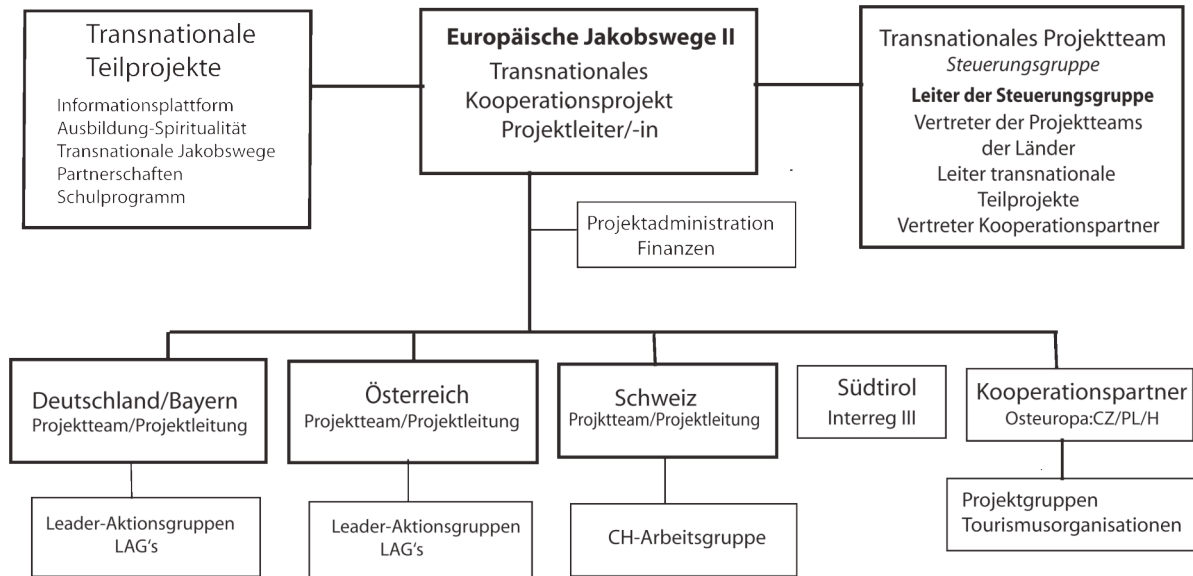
Transnationale Teilprojekte

Informationsplattform
Ausbildung-Spiritualität
Transnationale Jakobswege
Partnerschaften
Schulprogramm

**Europäische Jakobswege II**
Transnationales Kooperationsprojekt
Projektleiter/-in

Transnationales Projektteam
*Steuerungsgruppe*
**Leiter der Steuerungsgruppe**
Vertreter der Projektteams der Länder
Leiter transnationale Teilprojekte
Vertreter Kooperationspartner

Projektadministration
Finanzen

Deutschland/Bayern
Projektteam/Projektleitung

Österreich
Projektteam/Projektleitung

Schweiz
Projktteam/Projektleitung

Südtirol
Interreg III

Kooperationspartner
Osteuropa:CZ/PL/H

Leader-Aktionsgruppen
LAG's

Leader-Aktionsgruppen
LAG's

CH-Arbeitsgruppe

Projektgruppen
Tourismusorganisationen